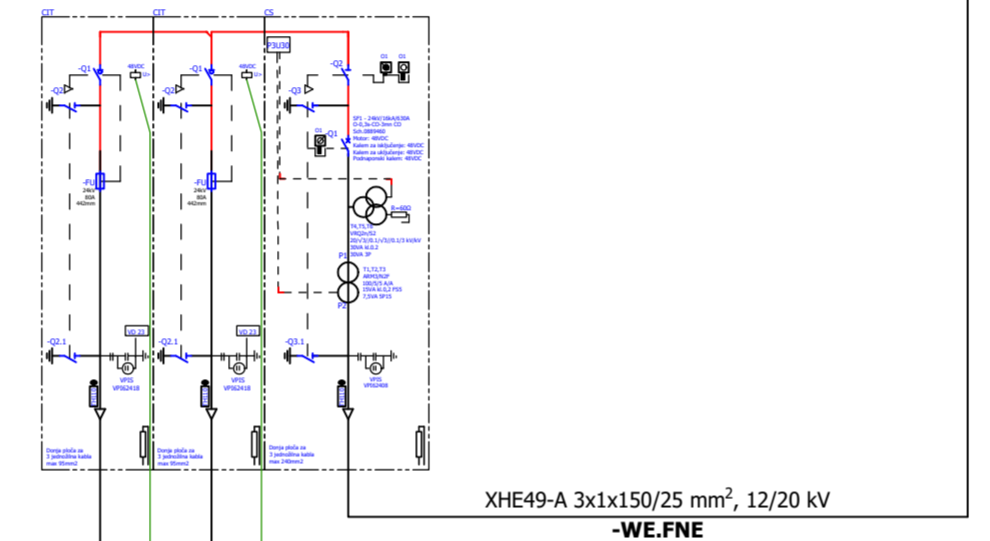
CIT
CIT
CS
P3U30
-Q1
48VDC
U<
-Q2
-Q1
48VDC
U<
-Q2
-Q2
-Q3
Q1
Q1
SF1 - 24kV/16kA/630A
O-0,3s-CO-3min CO
Sch-0889460
Motor: 48VDC
Kalem za isključenje: 48VDC
Kalem za uključenje: 48VDC
Podnaponski kalem: 48VDC
Q1
-Q1
-FU
24kV
80A
442mm
-FU
24kV
80A
442mm
R=60Ω
T4,T5,T6
VRQ2n/S2
$20/\sqrt{3}/0.1/\sqrt{3}/0.1/3$ kV/kV
30VA kl.0,2
30VA 3P
P1
T1,T2,T3
ARM3/N2F
100/5/5 A/A
15VA kl.0,2 FS5
7,5VA 5P15
P2
VD 23
VD 23
-Q2.1
-Q2.1
-Q3.1
VPIS
VPIS62418
VPIS
VPIS62418
VPIS
VPIS62408
Donja ploča za 3 jednožilna kabla max 95mm2
Donja ploča za 3 jednožilna kabla max 95mm2
Donja ploča za 3 jednožilna kabla max 240mm2
XHE49-A 3x1x150/25 mm$^2$, 12/20 kV
-WE.FNE